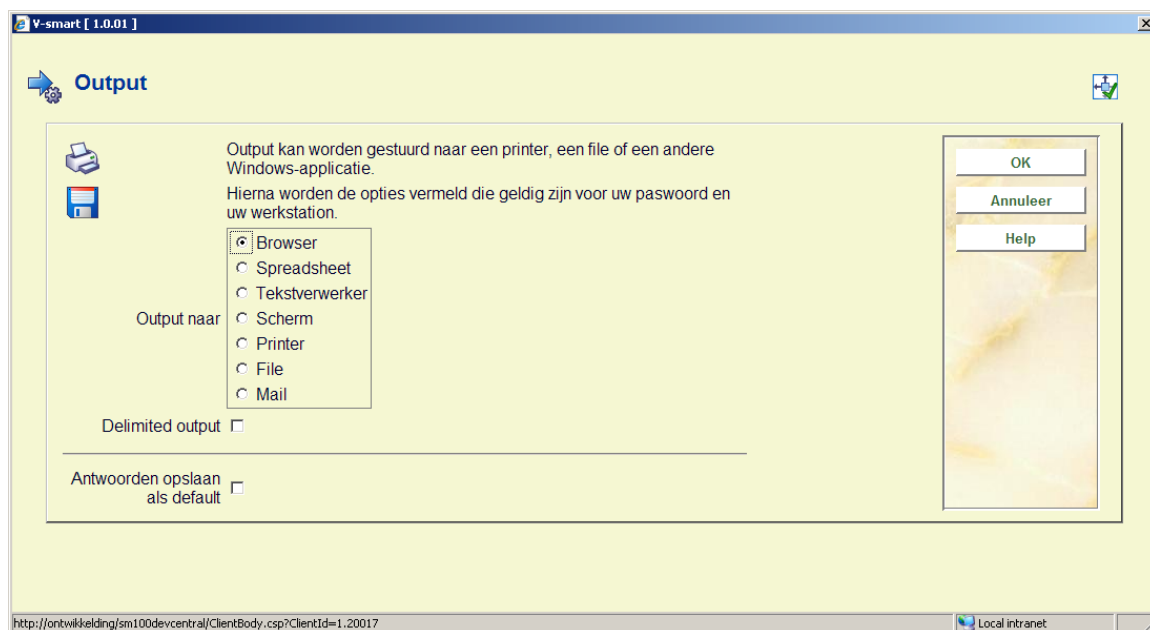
V-smart [ 1.0.01 ]

Output

Output kan worden gestuurd naar een printer, een file of een andere Windows-applicatie.

Hierna worden de opties vermeld die geldig zijn voor uw paswoord en uw werkstation.

Output naar
Browser
Spreadsheet
Tekstverwerker
Scherm
Printer
File
Mail

Delimited output

Antwoorden opslaan als default

OK
Annuleer
Help

http://ontwikkelding/sm100devcentral/ClientBody.csp?ClientId=1.20017
Local intranet